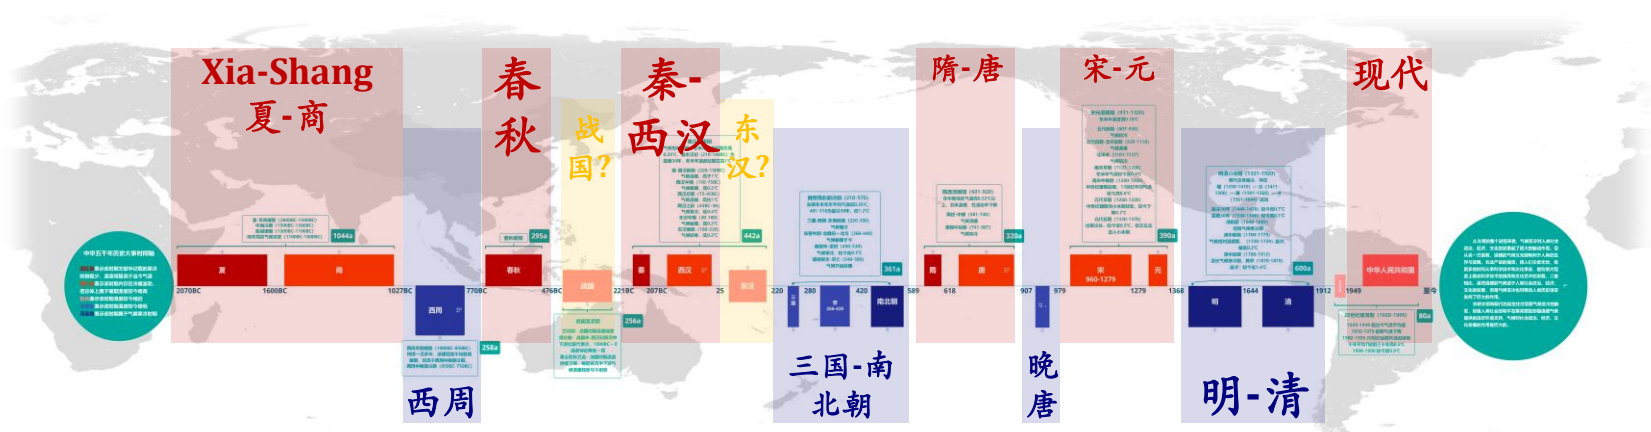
Xia-Shang
夏-商

春
秋

战
国?

秦-
西汉

东
汉?

隋-唐

宋-元

现代

1044a

295a

442a

361a

320a

390a

600a

夏

商

春秋

战国

秦

西汉

东汉

隋

唐

宋
960-1279

元

明

清

中华人民共和国

2070BC

1600BC

1027BC

770BC

476BC

221BC

207BC

25

220

280

420

589

618

907

979

1279

1368

1644

1912

1949

至今

西周

258a

256a

三国

晋
266-420

南北朝

80a

西周

三国-南
北朝

晚
唐

明-清